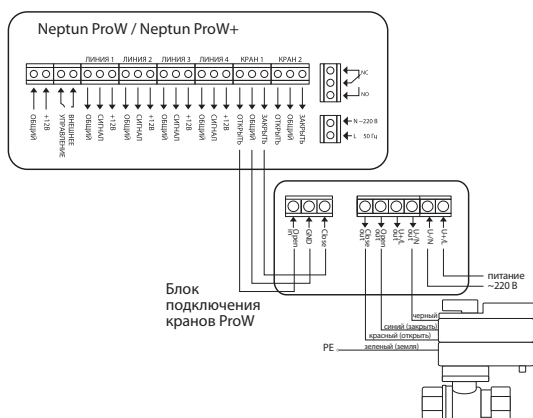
Neptun ProW / Neptun ProW+

ЛИНИЯ 1
ЛИНИЯ 2
ЛИНИЯ 3
ЛИНИЯ 4
КРАН 1
КРАН 2

ОБЩИЙ
+12В
ВНЕШНЕЕ УПРАВЛЕНИЕ
ОБЩИЙ
СИГНАЛ
+12В
ОБЩИЙ
СИГНАЛ
+12В
ОБЩИЙ
СИГНАЛ
+12В
ОБЩИЙ
СИГНАЛ
+12В
ОТКРЫТЬ
ОБЩИЙ
ЗАКРЫТЬ
ОТКРЫТЬ
ОБЩИЙ
ЗАКРЫТЬ

NC
NO
N ~220 В
L 50 Гц

Open in
GND
Close

Close out
Open out
U-/L out
U+/N out
U-/N
U+/L

питание ~220 В

Блок подключения кранов ProW

черный
синий (закрыть)
красный (открыть)
PE
зеленый (земля)